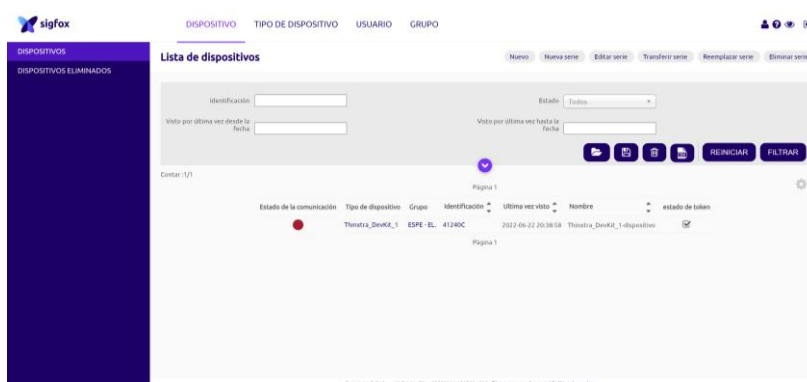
sigfox

DISPOSITIVO TIPO DE DISPOSITIVO USUARIO GRUPO

DISPOSITIVOS
DISPOSITIVOS ELIMINADOS

Lista de dispositivos

Nuevo Nueva serie Editar serie Transferir serie Reemplazar serie Eliminar serie

Identificación
Estado Todos
Visto por última vez desde la fecha
Visto por última vez hasta la fecha

REINICIAR FILTRAR

Contar :1/1

Página 1

| Estado de la comunicación | Tipo de dispositivo | Grupo | Identificación | Última vez visto | Nombre | estado de token |
|---|---|---|---|---|---|---|
| | Thinxtra_DevKit_1 | ESPE - EL. | 41240C | 2022-06-22 20:38:58 | Thinxtra_DevKit_1-dispositivo | |

Página 1